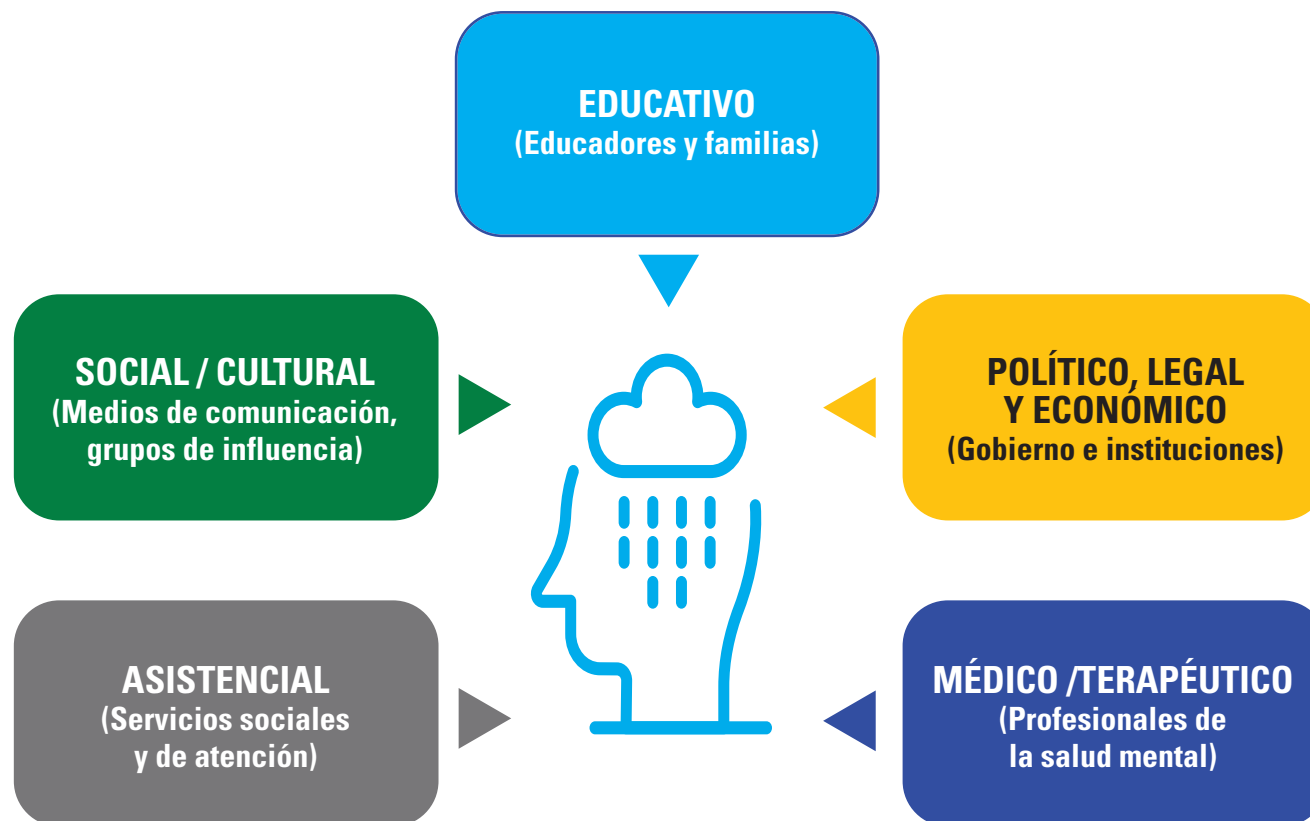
EDUCATIVO
(Educadores y familias)

SOCIAL / CULTURAL
(Medios de comunicación, grupos de influencia)

POLÍTICO, LEGAL Y ECONÓMICO
(Gobierno e instituciones)

ASISTENCIAL
(Servicios sociales y de atención)

MÉDICO /TERAPÉUTICO
(Profesionales de la salud mental)